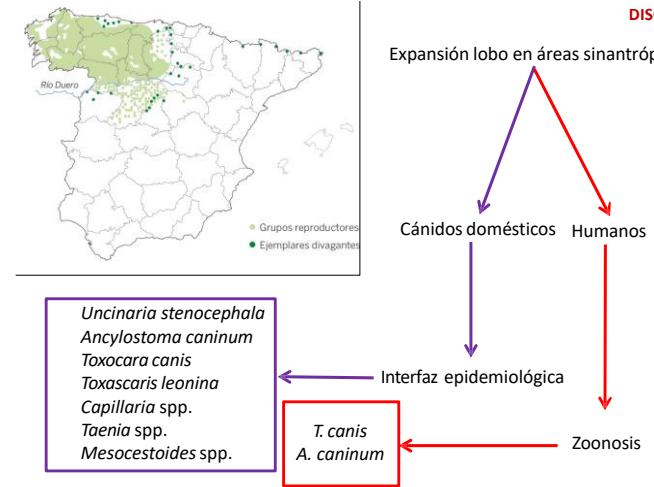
DIS

Río Duero

Grupos reproductores
Ejemplares divagantes

Expansión lobo en áreas sinantróp

Cánidos domésticos

Humanos

Uncinaria stenocephala
Ancylostoma caninum
Toxocara canis
Toxascaris leonina
Capillaria spp.
Taenia spp.
Mesocestoides spp.

Interfaz epidemiológica

T. canis
A. caninum

Zoonosis